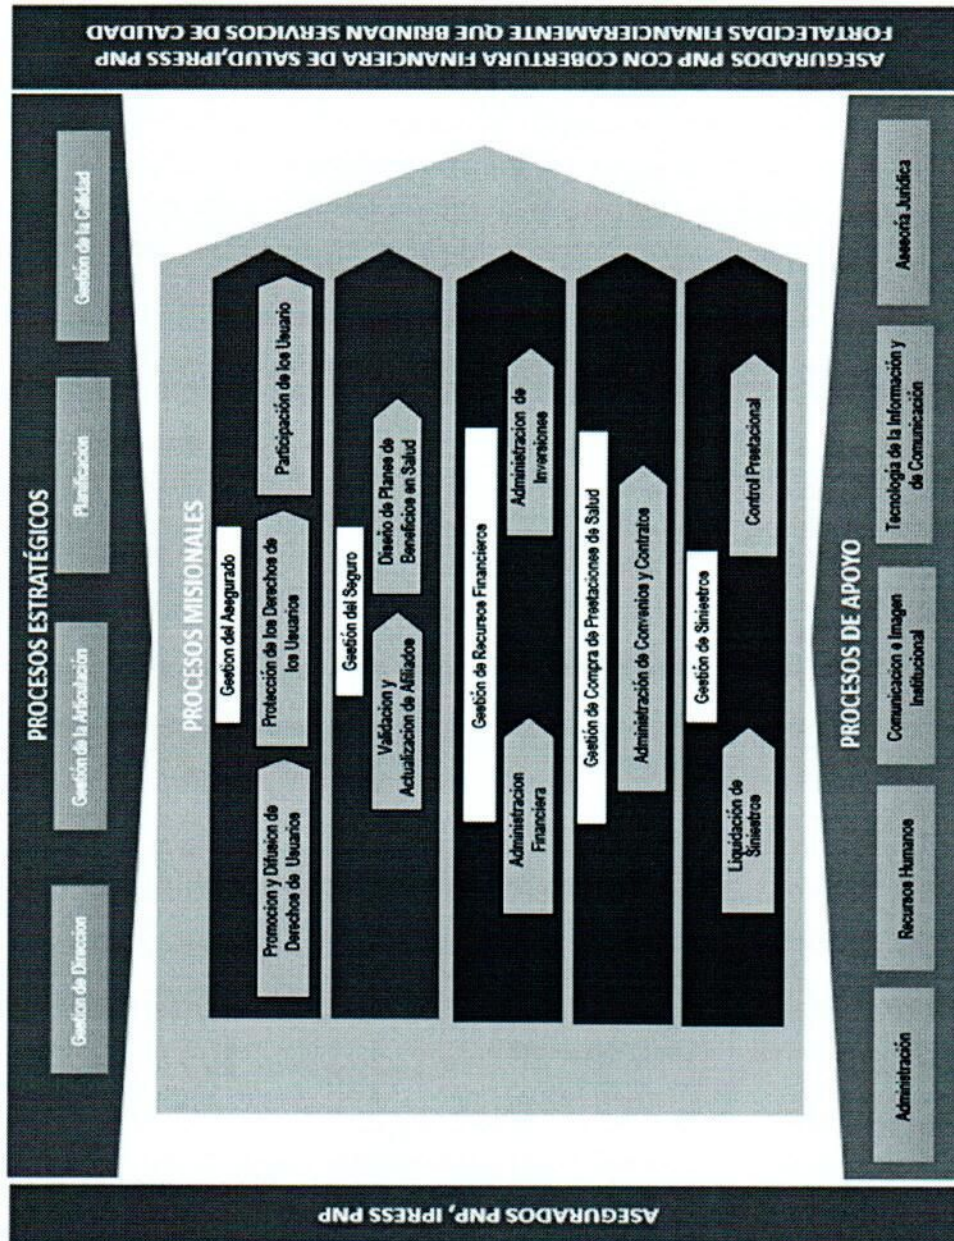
ASEGURADOS PNP CON COBERTURA FINANCIERA DE SALUD,IPRESS PNP FORTALECIDAS FINANCIERAMENTE QUE BRINDAN SERVICIOS DE CALIDAD

PROCESOS ESTRATÉGICOS

Gestión de Dirección

Gestión de la Articulación

Planificación

Gestión de la Calidad

PROCESOS MISIONALES

Gestión del Asegurado

Promocion y Difusión de Derechos de Usuarios

Protección de los Derechos de los Usuarios

Participación de los Usuario

Gestión del Seguro

Validacion y Actualización de Afiliados

Diseño de Planes de Beneficios en Salud

Gestión de Recursos Financieros

Administracion Financiera

Administracion de Inversiones

Gestión de Compra de Prestaciones de Salud

Administración de Convenios y Contratos

Gestión de Siniestros

Liquidación de Siniestros

Control Prestacional

PROCESOS DE APOYO

Administración

Recursos Humanos

Comunicacion e Imagen Institucional

Tecnologia de la Información y de Comunicación

Asesoría Jurídica

ASEGURADOS PNP, IPRESS PNP